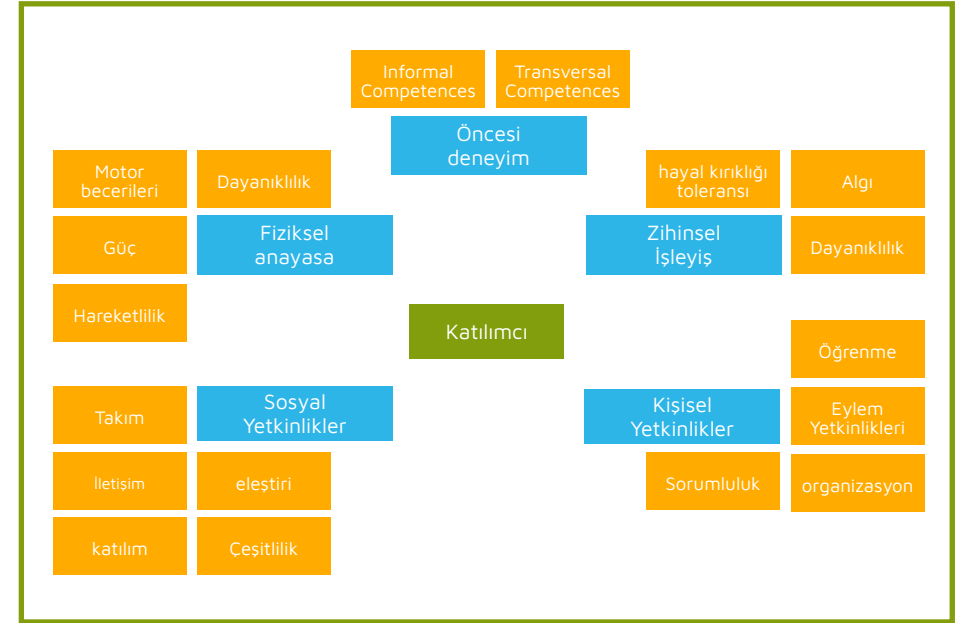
Informal Competences

Transversal Competences

Öncesi deneyim

Motor becerileri

Dayanıklılık

Güç

Fiziksel anayasa

Hareketlilik

hayal kırıklığı toleransı

Algı

Zihinsel İşleyiş

Dayanıklılık

Katılımcı

Öğrenme

Takım

Sosyal Yetkinlikler

Kişisel Yetkinlikler

Eylem Yetkinlikleri

İletişim

eleştiri

Sorumluluk

organizasyon

katılım

Çeşitlilik